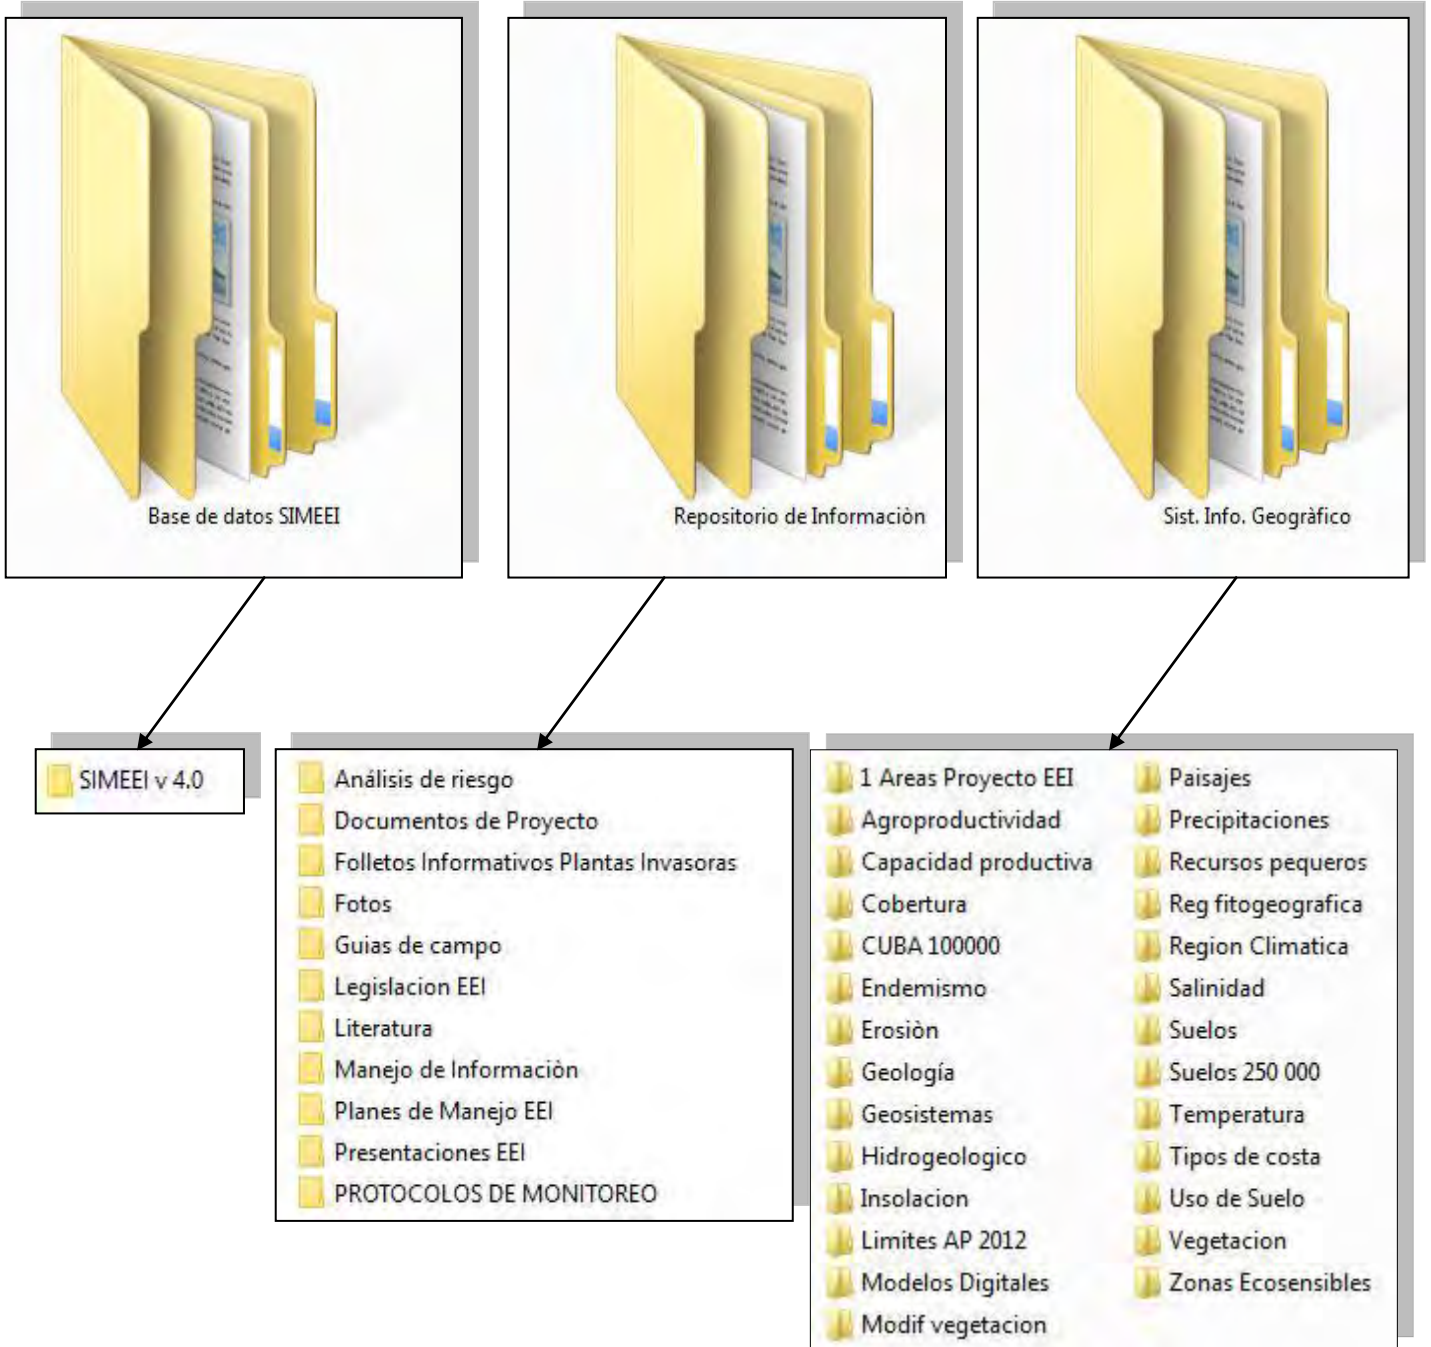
Base de datos SIMEEI

Repositorio de Información

Sist. Info. Geogràfico

SIMEEI v 4.0

Análisis de riesgo
Documentos de Proyecto
Folletos Informativos Plantas Invasoras
Fotos
Guias de campo
Legislacion EEI
Literatura
Manejo de Informaciòn
Planes de Manejo EEI
Presentaciones EEI
PROTOCOLOS DE MONITOREO

1 Areas Proyecto EEI
Agroproductividad
Capacidad productiva
Cobertura
CUBA 100000
Endemismo
Erosiòn
Geología
Geosistemas
Hidrogeologico
Insolacion
Limites AP 2012
Modelos Digitales
Modif vegetacion

Paisajes
Precipitaciones
Recursos pequeros
Reg fitogeografica
Region Climatica
Salinidad
Suelos
Suelos 250 000
Temperatura
Tipos de costa
Uso de Suelo
Vegetacion
Zonas Ecosensibles